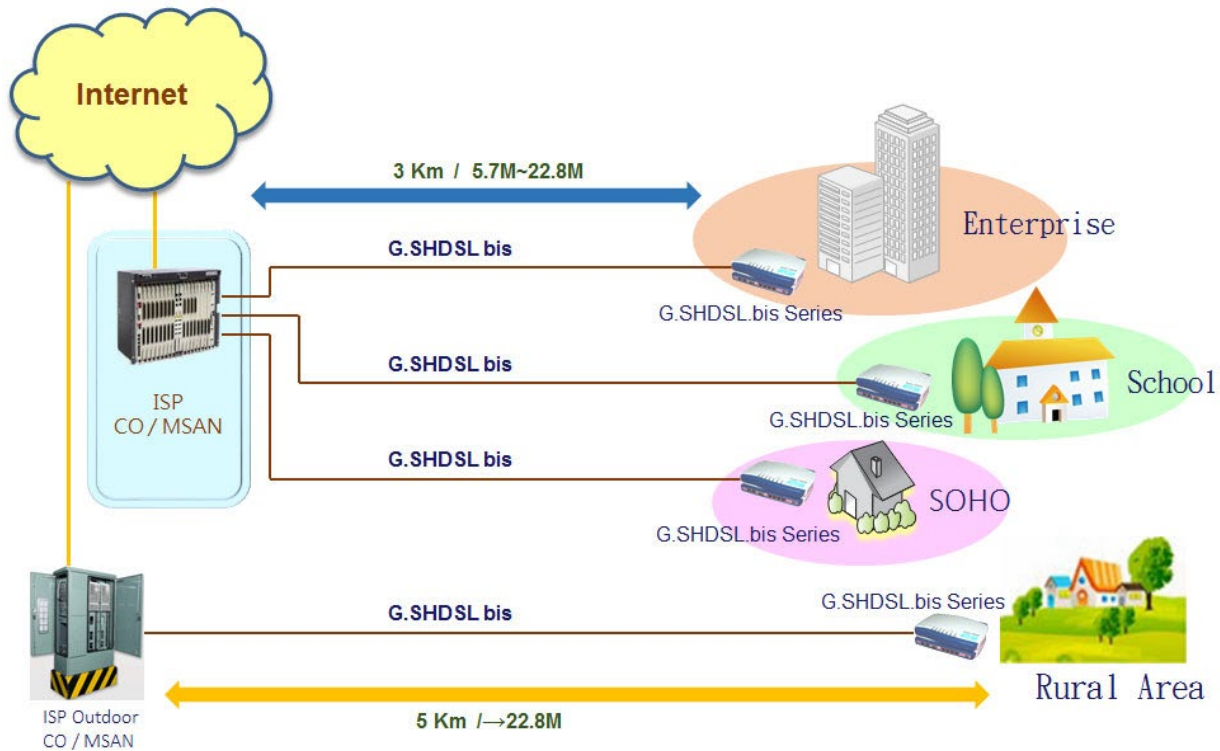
Internet

3 Km / 5.7M~22.8M

Enterprise

G.SHDSL bis

G.SHDSL.bis Series

ISP
CO / MSAN

G.SHDSL bis

School

G.SHDSL.bis Series

G.SHDSL bis

SOHO

G.SHDSL.bis Series

G.SHDSL bis

G.SHDSL.bis Series

Rural Area

ISP Outdoor
CO / MSAN

5 Km /→22.8M